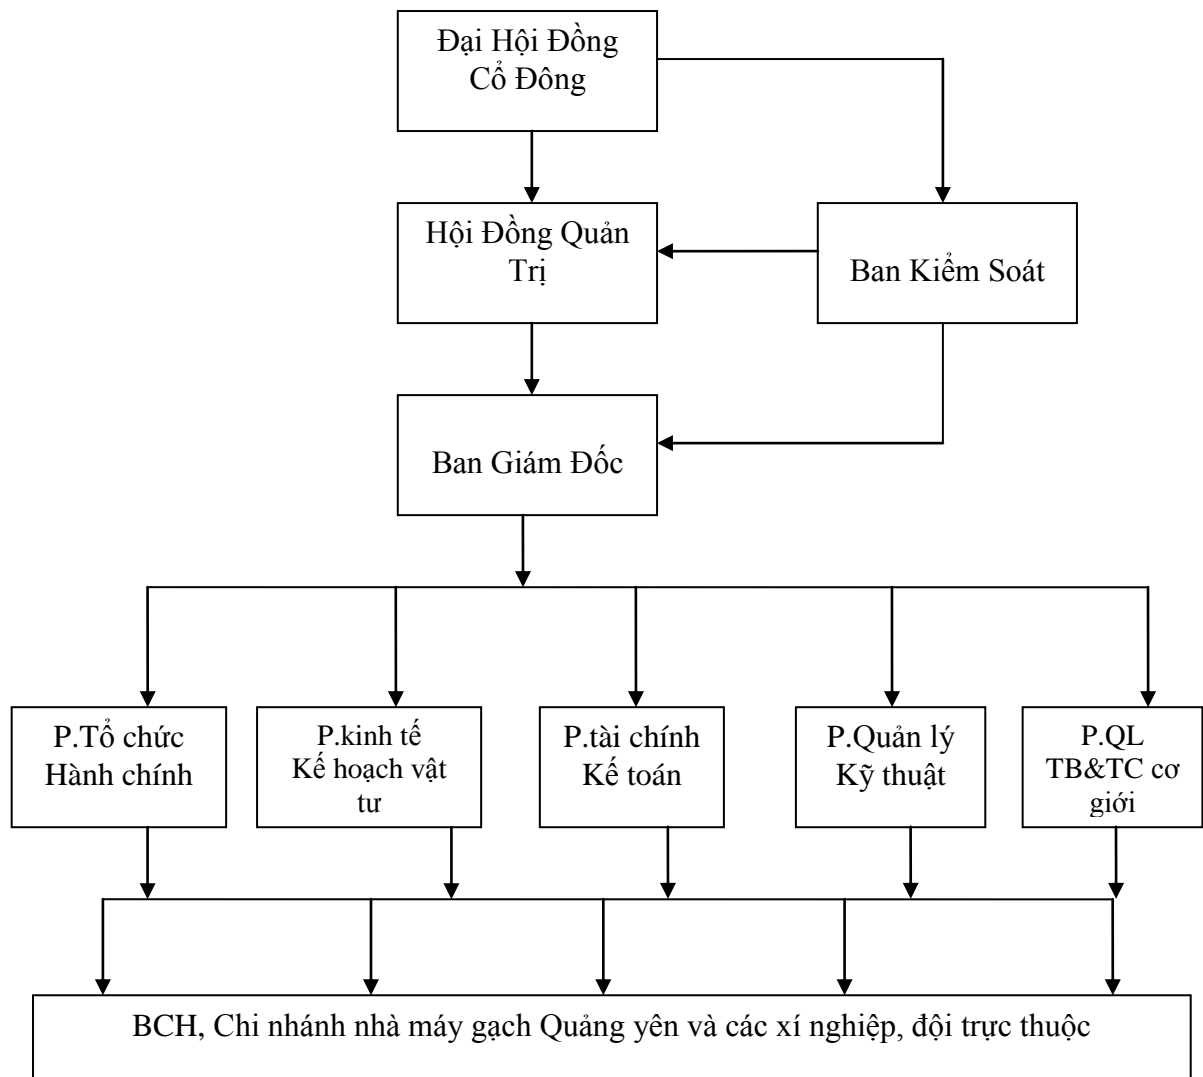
Đại Hội Đồng Cổ Đông

Hội Đồng Quản Trị

Ban Kiểm Soát

Ban Giám Đốc

P.Tổ chức Hành chính

P.kinh tế Kế hoạch vật tư

P.tài chính Kế toán

P.Quản lý Kỹ thuật

P.QL TB&TC cơ giới

BCH, Chi nhánh nhà máy gạch Quảng yên và các xí nghiệp, đội trực thuộc